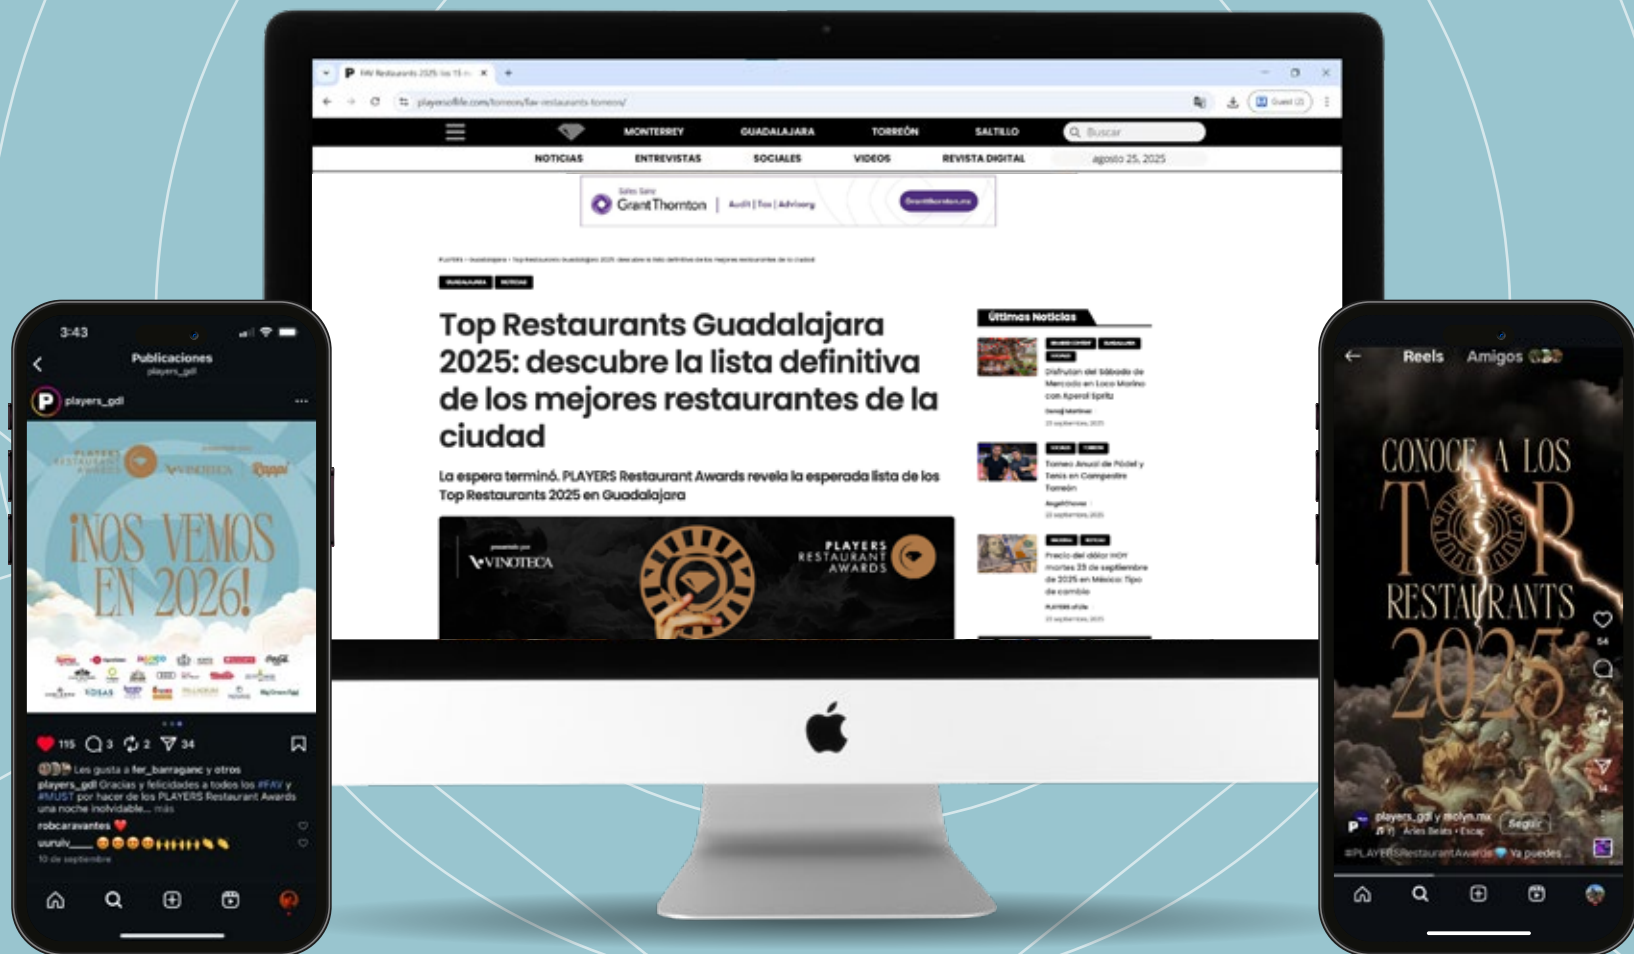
playersoflife.com/torreon/fav-restaurants-torreon/

MONTERREY GUADALAJARA TORREÓN SALTILLO Buscar

NOTICIAS ENTREVISTAS SOCIALES VIDEOS REVISTA DIGITAL agosto 25, 2025

Grant Thornton | Audit | Tax | Advisory

GUADALAJARA NOTICIAS

Top Restaurants Guadalajara 2025: descubre la lista definitiva de los mejores restaurantes de la ciudad

La espera terminó. PLAYERS Restaurant Awards revela la esperada lista de los Top Restaurants 2025 en Guadalajara

VINOTECA

PLAYERS RESTAURANT AWARDS

Últimas Noticias

Disfrutan del Sábado de Mercado en Loco Marino con Aperol Spritz

Torneo Anual de Pádel y Tenis en Campestre Torreón

Precio del dólar HOY martes 23 de septiembre de 2025 en México: Tipo de cambio

3:43

Publicaciones
players_gdl

players_gdl

PLAYERS RESTAURANT AWARDS VINOTECA

¡NOS VEMOS EN 2026!

115 3 2 34

Les gusta a fer_barraganc y otros

players_gdl Gracias y felicidades a todos los #FAV y #FUST por hacer de los PLAYERS Restaurant Awards una noche inolvidable... más

robcaravantes ❤️

10 de septiembre

Reels Amigos

CONOCE A LOS TOP RESTAURANTS 2025

players_gdl y molyn.mx Seguir

Aries Beats · Escap

#PLAYERSRestaurantAwards Ya puedes...